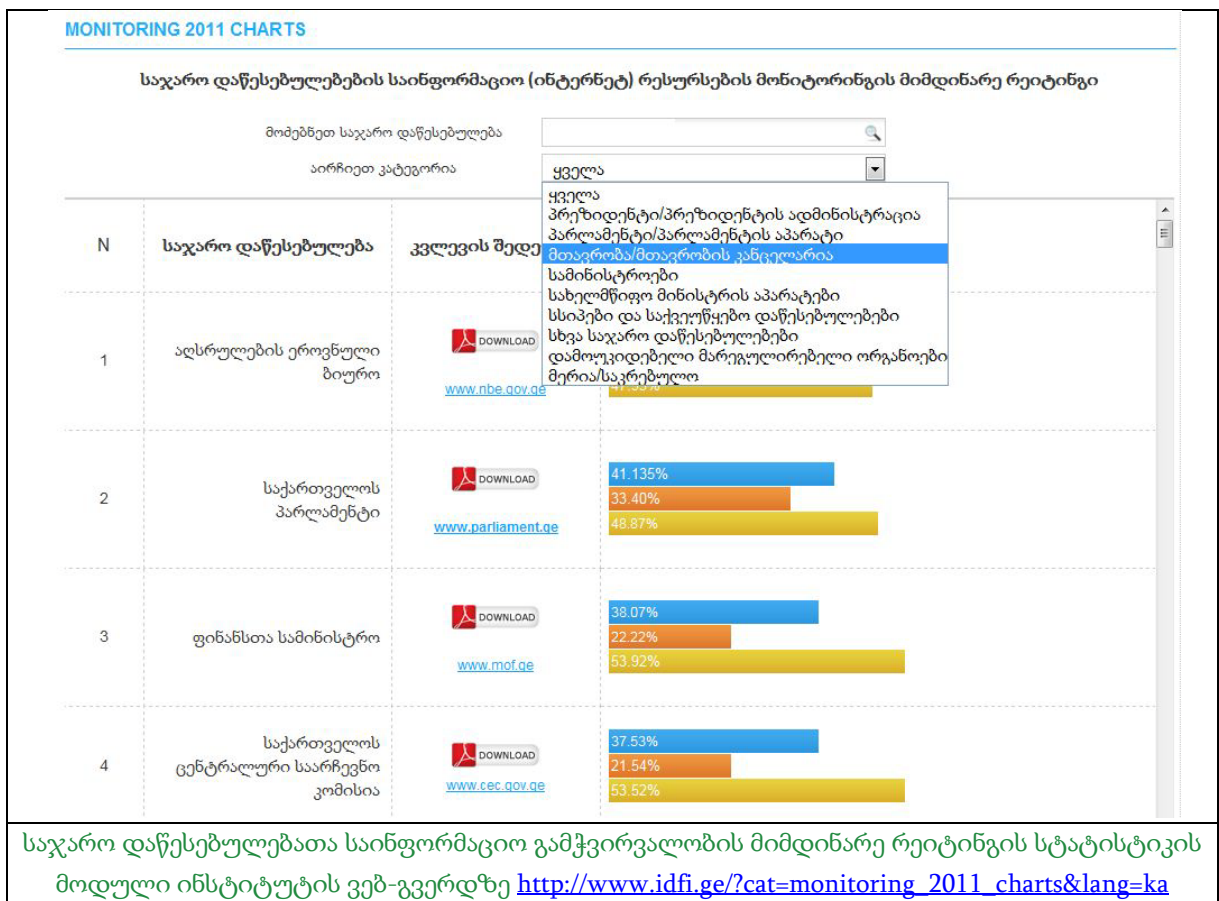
MONITORING 2011 CHARTS

საჯარო დაწესებულებების საინფორმაციო (ინტერნეტ) რესურსების მონიტორინგის მიმდინარე რეიტინგი

მოძებნეთ საჯარო დაწესებულება

აირჩიეთ კატეგორია ყველა

ყველა
პრეზიდენტი/პრეზიდენტის ადმინისტრაცია
პარლამენტი/პარლამენტის აპარატი
მთავრობა/მთავრობის კანცელარია
სამინისტროები
სახელმწიფო მინისტრის აპარატები
სსიპები და საქვეუწყებო დაწესებულებები
სხვა საჯარო დაწესებულებები
დამოუკიდებელი მარეგულირებელი ორგანოები
მერია/საკრებულო

| N | საჯარო დაწესებულება | კვლევის შედე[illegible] | |
|---|---|---|---|
| 1 | აღსრულების ეროვნული ბიურო | DOWNLOAD www.nbe.gov.ge | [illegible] |
| 2 | საქართველოს პარლამენტი | DOWNLOAD www.parliament.ge | 41.135% 33.40% 48.87% |
| 3 | ფინანსთა სამინისტრო | DOWNLOAD www.mof.ge | 38.07% 22.22% 53.92% |
| 4 | საქართველოს ცენტრალური საარჩევნო კომისია | DOWNLOAD www.cec.gov.ge | 37.53% 21.54% 53.52% |

საჯარო დაწესებულებათა საინფორმაციო გამჭვირვალობის მიმდინარე რეიტინგის სტატისტიკის მოდული ინსტიტუტის ვებ-გვერდზე http://www.idfi.ge/?cat=monitoring_2011_charts&lang=ka